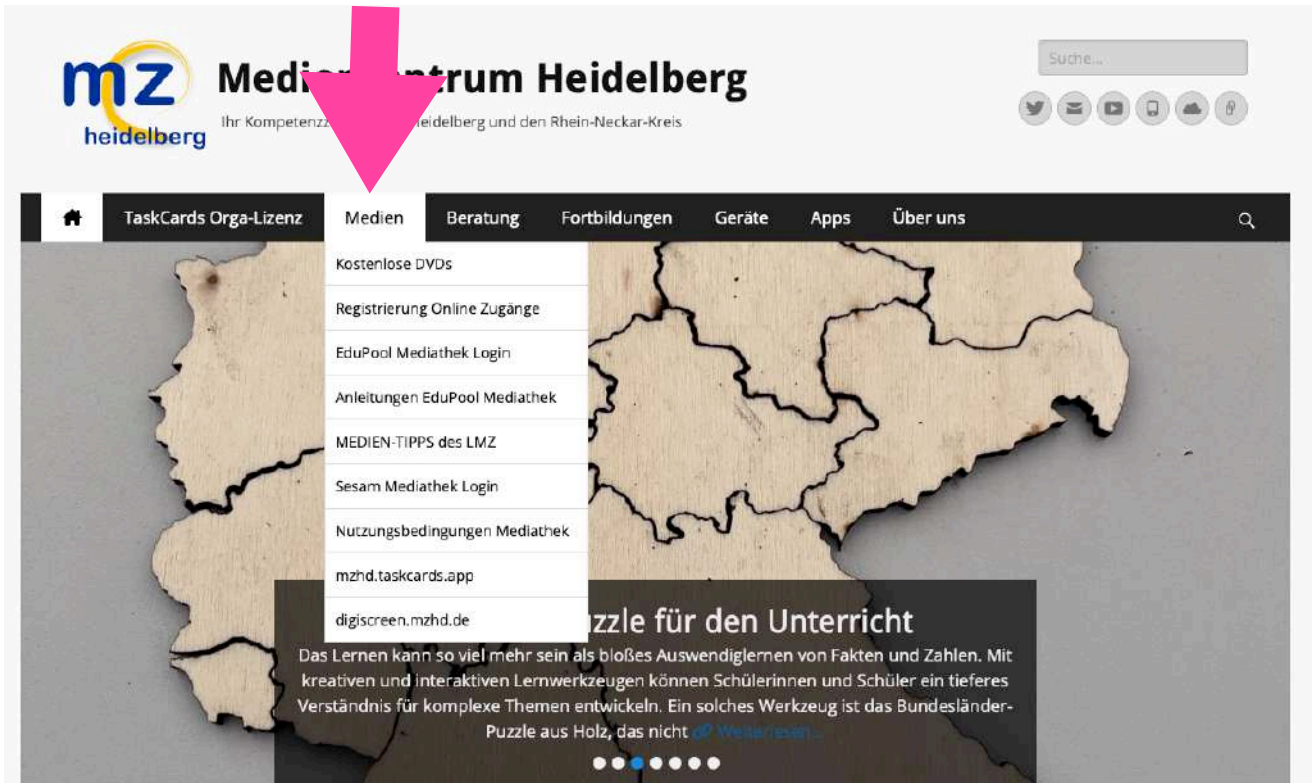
mz heidelberg

Medien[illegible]trum Heidelberg

Ihr Kompetenz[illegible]eidelberg und den Rhein-Neckar-Kreis

Suche...

TaskCards Orga-Lizenz | Medien | Beratung | Fortbildungen | Geräte | Apps | Über uns

Kostenlose DVDs
Registrierung Online Zugänge
EduPool Mediathek Login
Anleitungen EduPool Mediathek
MEDIEN-TIPPS des LMZ
Sesam Mediathek Login
Nutzungsbedingungen Mediathek
mzhd.taskcards.app
digiscreen.mzhd.de

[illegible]zzle für den Unterricht

Das Lernen kann so viel mehr sein als bloßes Auswendiglernen von Fakten und Zahlen. Mit kreativen und interaktiven Lernwerkzeugen können Schülerinnen und Schüler ein tieferes Verständnis für komplexe Themen entwickeln. Ein solches Werkzeug ist das Bundesländer-Puzzle aus Holz, das nicht Weiterlesen...